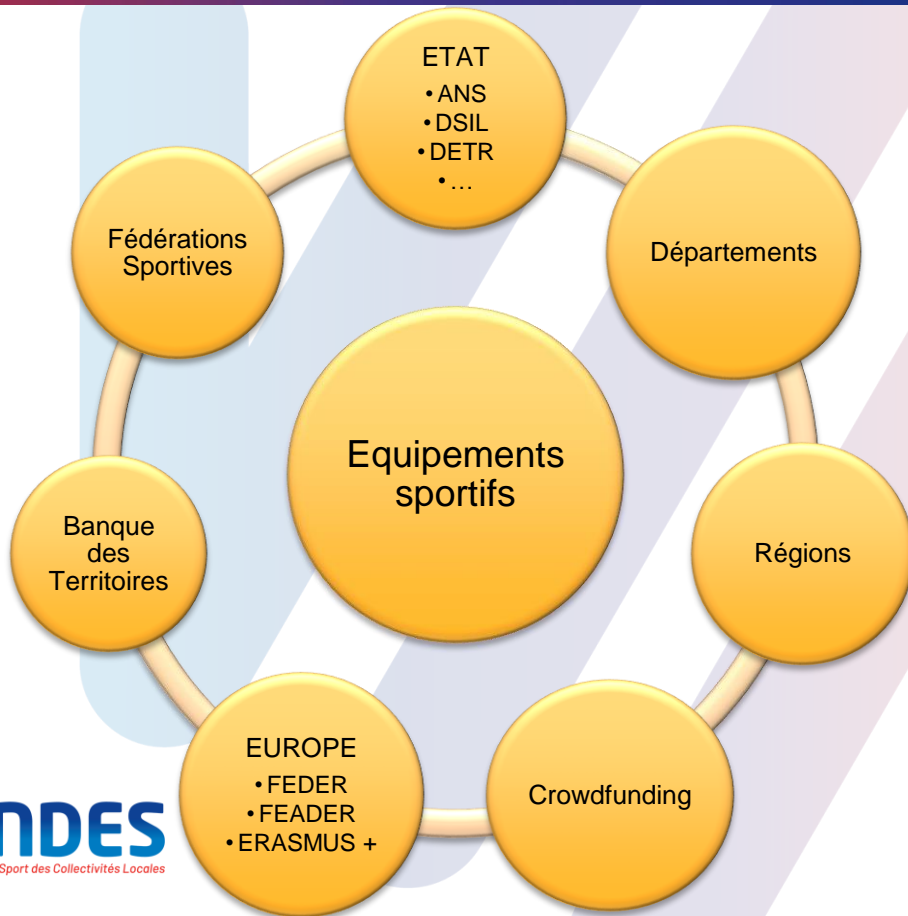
ETAT
• ANS
• DSIL
• DETR
• …

Départements

Régions

Crowdfunding

EUROPE
• FEDER
• FEADER
• ERASMUS +

Banque des Territoires

Fédérations Sportives

Equipements sportifs

NDES
Sport des Collectivités Locales